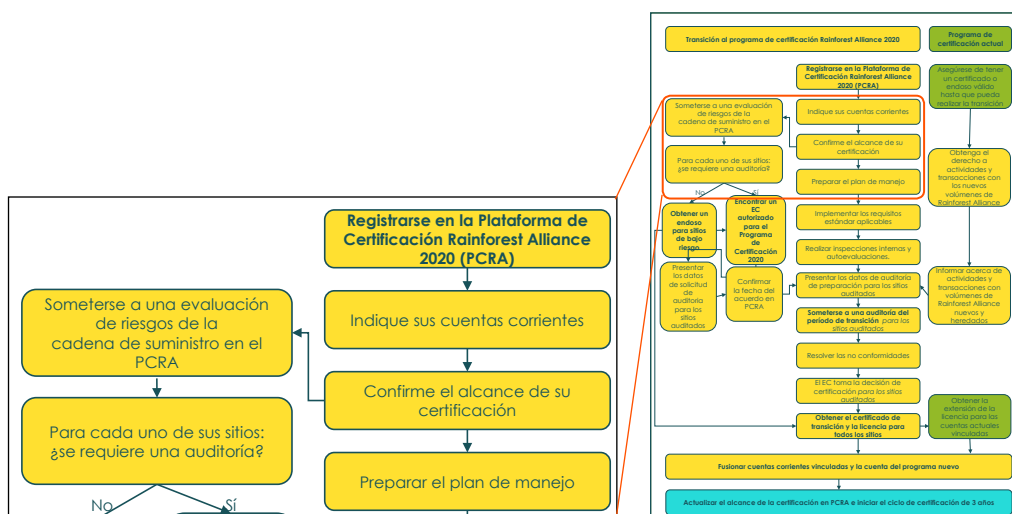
Registrarse en la Plataforma de Certificación Rainforest Alliance 2020 (PCRA)

Someterse a una evaluación de riesgos de la cadena de suministro en el PCRA

Indique sus cuentas corrientes

Confirme el alcance de su certificación

Para cada uno de sus sitios: ¿se requiere una auditoría?

Preparar el plan de manejo

No

Sí

Transición al programa de certificación Rainforest Alliance 2020

Programa de certificación actual

Registrarse en la Plataforma de Certificación Rainforest Alliance 2020 (PCRA)

Asegúrese de tener un certificado o endoso válido hasta que pueda realizar la transición

Someterse a una evaluación de riesgos de la cadena de suministro en el PCRA

Indique sus cuentas corrientes

Confirme el alcance de su certificación

Obtenga el derecho a actividades y transacciones con los nuevos volúmenes de Rainforest Alliance

Para cada uno de sus sitios: ¿se requiere una auditoría?

Preparar el plan de manejo

No

Sí

Obtener un endoso para sitios de bajo riesgo

Encontrar un EC autorizado para el Programa de Certificación 2020

Implementar los requisitos estándar aplicables

Realizar inspecciones internas y autoevaluaciones.

Presentar los datos de solicitud de auditoría para los sitios auditados

Confirmar la fecha del acuerdo en PCRA

Presentar los datos de auditoría de preparación para los sitios auditados

Informar acerca de actividades y transacciones con volúmenes de Rainforest Alliance nuevos y heredados

Someterse a una auditoría del período de transición para los sitios auditados

Resolver las no conformidades

El EC toma la decisión de certificación para los sitios auditados

Obtener el certificado de transición y la licencia para todos los sitios

Obtener la extensión de la licencia para las cuentas actuales vinculadas

Fusionar cuentas corrientes vinculadas y la cuenta del programa nuevo

Actualizar el alcance de la certificación en PCRA e iniciar el ciclo de certificación de 3 años